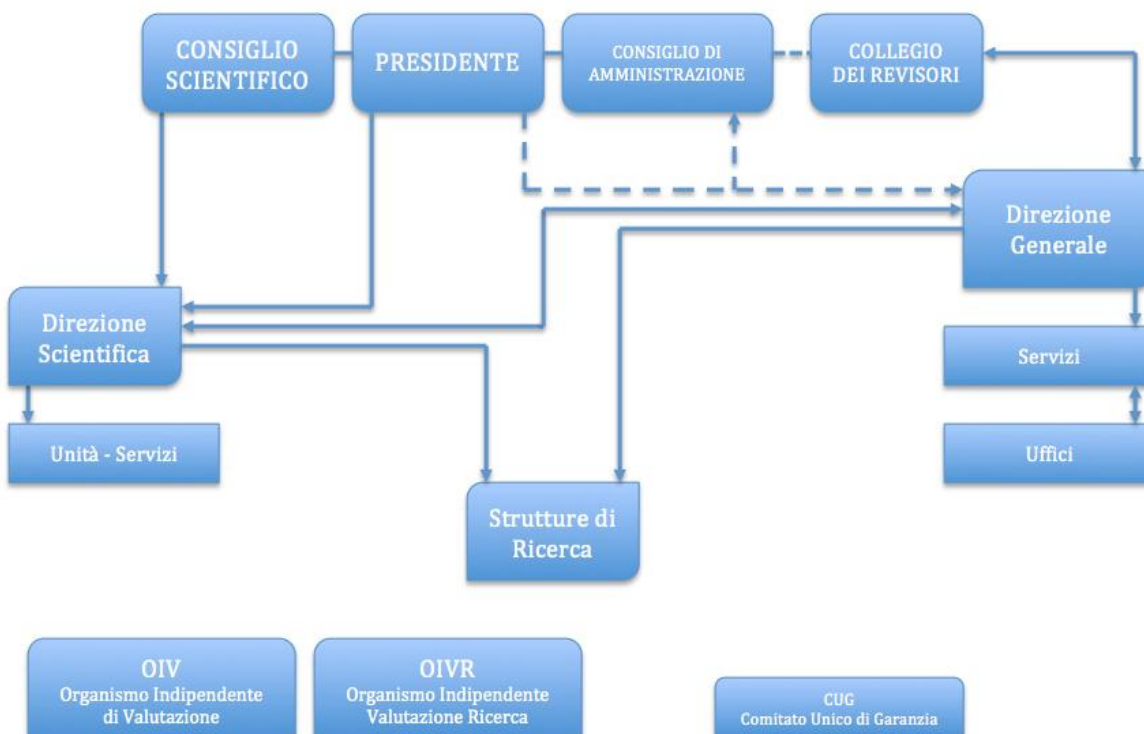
CONSIGLIO SCIENTIFICO

PRESIDENTE

CONSIGLIO DI AMMINISTRAZIONE

COLLEGIO DEI REVISORI

Direzione Generale

Direzione Scientifica

Servizi

Unità - Servizi

Uffici

Strutture di Ricerca

OIV
Organismo Indipendente di Valutazione

OIVR
Organismo Indipendente Valutazione Ricerca

CUG
Comitato Unico di Garanzia